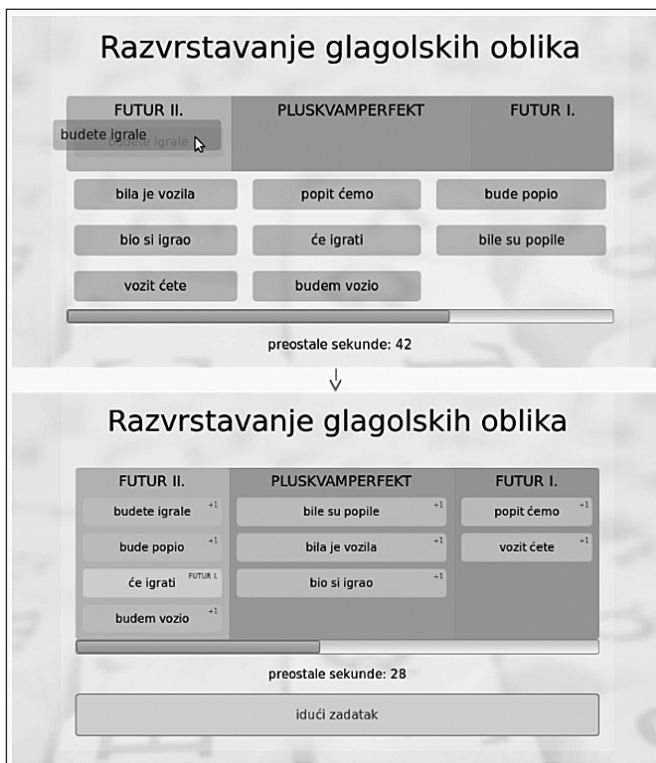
Razvrstavanje glagolskih oblika

| FUTUR II. | PLUSKVAMPERFEKT | FUTUR I. |
|---|---|---|

budete igrale

budete igrale

bila je vozila

popit ćemo

bude popio

bio si igrao

će igrati

bile su popile

vozit ćete

budem vozio

preostale sekunde: 42

Razvrstavanje glagolskih oblika

| FUTUR II. | PLUSKVAMPERFEKT | FUTUR I. |
|---|---|---|
| budete igrale +1 | bile su popile +1 | popit ćemo +1 |
| bude popio +1 | bila je vozila +1 | vozit ćete +1 |
| će igrati FUTUR I. | bio si igrao +1 | |
| budem vozio +1 | | |

preostale sekunde: 28

idući zadatak